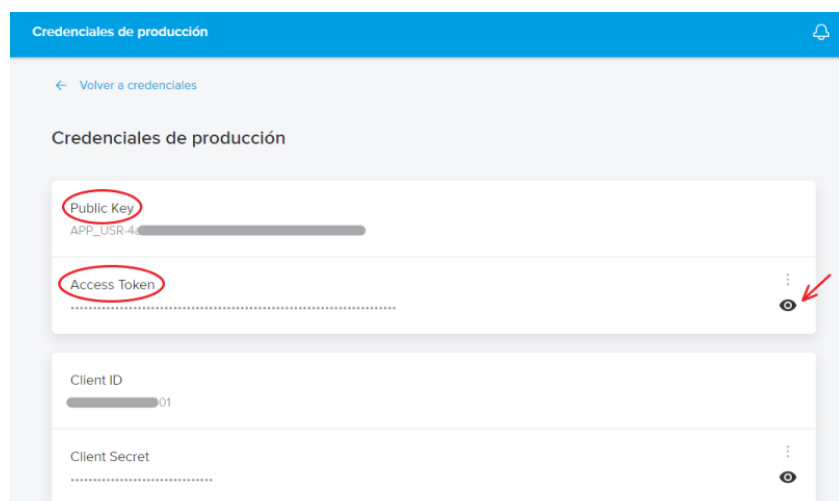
Credenciales de producción

← Volver a credenciales

Credenciales de producción

Public Key
APP_USR-4a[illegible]

Access Token
••••••••••••••••••••••••••••••••••••••••••••••••••••••••••••••••••••••••••••

Client ID
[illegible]01

Client Secret
••••••••••••••••••••••••••••••••